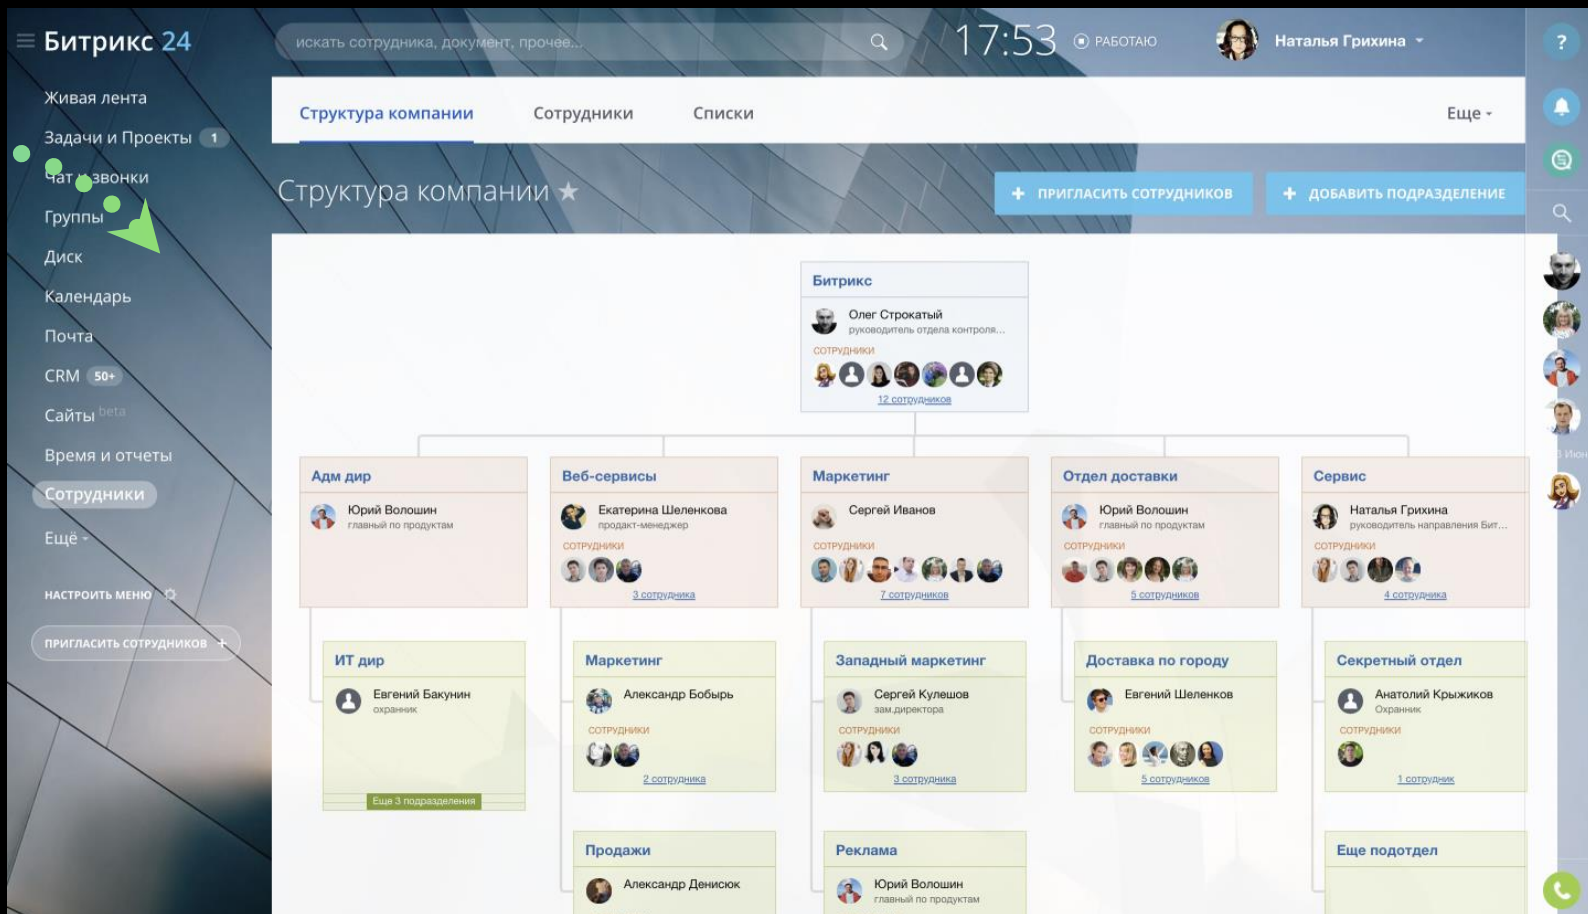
Битрикс 24

искать сотрудника, документ, прочее...

17:53 РАБОТАЮ

Наталья Грихина

Живая лента
Задачи и Проекты 1
Чат и звонки
Группы
Диск
Календарь
Почта
CRM 50+
Сайты beta
Время и отчеты
Сотрудники
Ещё

НАСТРОИТЬ МЕНЮ

ПРИГЛАСИТЬ СОТРУДНИКОВ +

Структура компании Сотрудники Списки Еще

Структура компании

+ ПРИГЛАСИТЬ СОТРУДНИКОВ + ДОБАВИТЬ ПОДРАЗДЕЛЕНИЕ

Битрикс
Олег Строкатый
руководитель отдела контроля...
СОТРУДНИКИ
12 сотрудников

Адм дир
Юрий Волошин
главный по продуктам

Веб-сервисы
Екатерина Шеленкова
продакт-менеджер
СОТРУДНИКИ
3 сотрудника

Маркетинг
Сергей Иванов
СОТРУДНИКИ
7 сотрудников

Отдел доставки
Юрий Волошин
главный по продуктам
СОТРУДНИКИ
5 сотрудников

Сервис
Наталья Грихина
руководитель направления Бит...
СОТРУДНИКИ
4 сотрудника

ИТ дир
Евгений Бакунин
охранник
Еще 3 подразделения

Маркетинг
Александр Бобырь
СОТРУДНИКИ
2 сотрудника

Западный маркетинг
Сергей Кулешов
зам.директора
СОТРУДНИКИ
3 сотрудника

Доставка по городу
Евгений Шеленков
СОТРУДНИКИ
5 сотрудников

Секретный отдел
Анатолий Крыжиков
Охранник
СОТРУДНИКИ
1 сотрудник

Продажи
Александр Денисюк

Реклама
Юрий Волошин
главный по продуктам

Еще подотдел